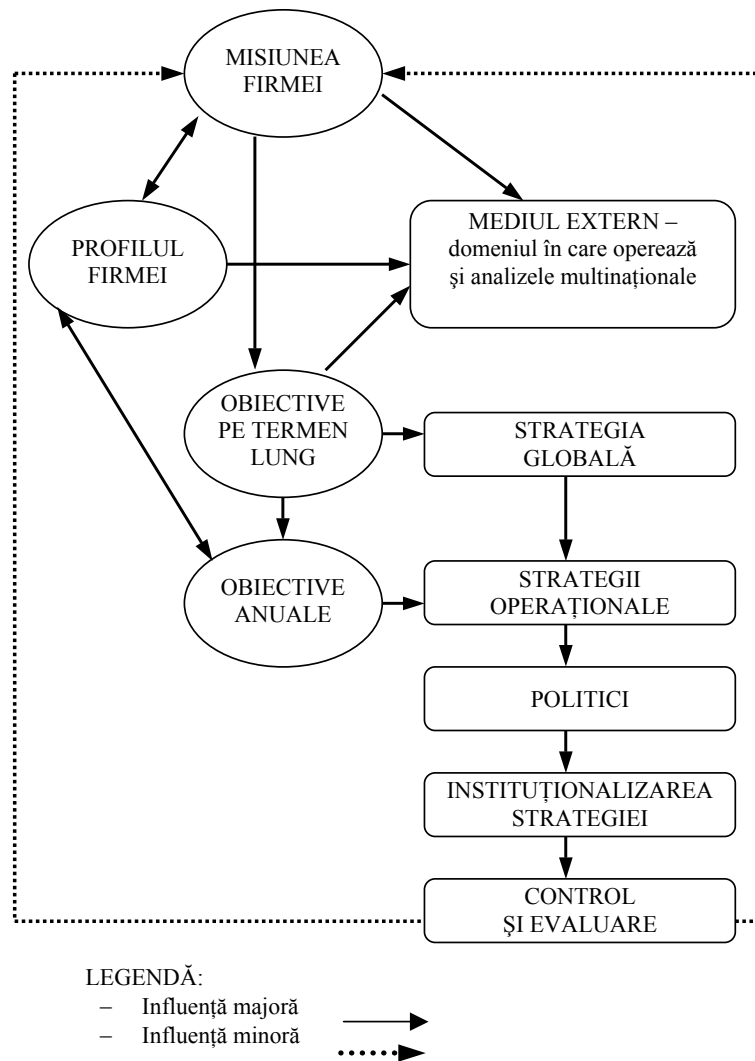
MISIUNEA FIRMEI

PROFILUL FIRMEI

MEDIUL EXTERN – domeniul în care operează şi analizele multinaționale

OBIECTIVE PE TERMEN LUNG

STRATEGIA GLOBALĂ

OBIECTIVE ANUALE

STRATEGII OPERAȚIONALE

POLITICI

INSTITUȚIONALIZAREA STRATEGIEI

CONTROL ŞI EVALUARE

LEGENDĂ:
– Influență majoră
– Influență minoră